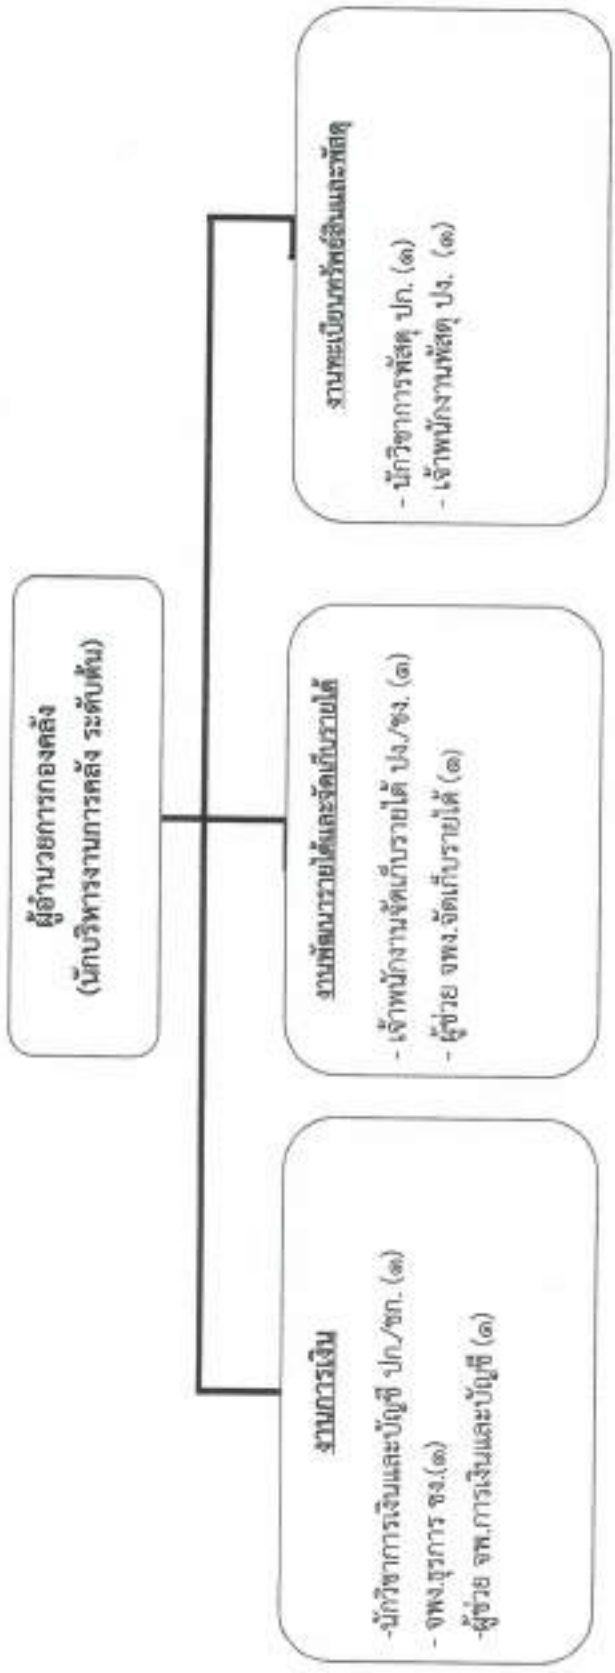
ผู้อำนวยการกองคลัง
(นักบริหารงานการคลัง ระดับต้น)

งานการเงิน

-นักวิชาการเงินและบัญชี ปก/ชก. (๑)
- จพง.ธุรการ ชง.(๑)
-ผู้ช่วย จพ.การเงินและบัญชี (๑)

งานพัฒนารายได้และจัดเก็บรายได้

- เจ้าพนักงานจัดเก็บรายได้ ปง./ชง. (๑)
- ผู้ช่วย จพง.จัดเก็บรายได้ (๑)

งานทะเบียนทรัพย์สินและพัสดุ

- นักวิชาการพัสดุ ปก. (๑)
- เจ้าพนักงานพัสดุ ปง. (๑)